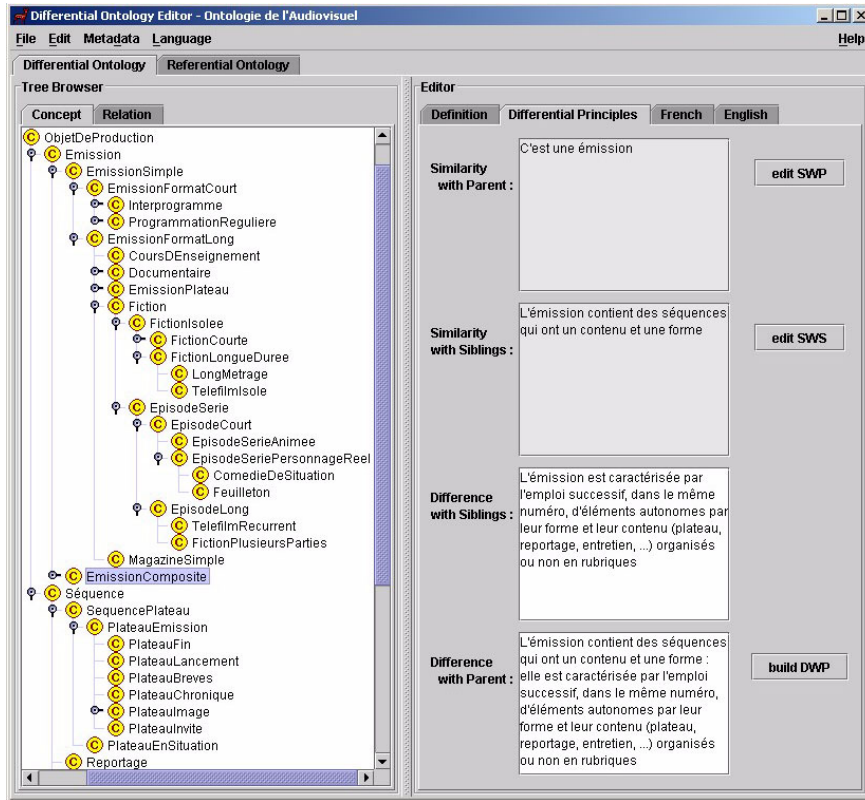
Differential Ontology Editor - Ontologie de l'Audiovisuel

File Edit Metadata Language Help

Differential Ontology | Referential Ontology

Tree Browser

Concept | Relation

C ObjetDeProduction
C Emission
C EmissionSimple
C EmissionFormatCourt
C Interprogramme
C ProgrammationReguliere
C EmissionFormatLong
C CoursDEnseignement
C Documentaire
C EmissionPlateau
C Fiction
C FictionIsolee
C FictionCourte
C FictionLongueDuree
C LongMetrage
C TelefilmIsole
C EpisodeSerie
C EpisodeCourt
C EpisodeSerieAnimee
C EpisodeSeriePersonnageReel
C ComedieDeSituation
C Feuilleton
C EpisodeLong
C TelefilmRecurrent
C FictionPlusieursParties
C MagazineSimple
C EmissionComposite
C Séquence
C SequencePlateau
C PlateauEmission
C PlateauFin
C PlateauLancement
C PlateauBreves
C PlateauChronique
C PlateauImage
C PlateauInvite
C PlateauEnSituation
C Reportage

Editor

Definition | Differential Principles | French | English

Similarity with Parent :
C'est une émission
edit SWP

Similarity with Siblings :
L'émission contient des séquences qui ont un contenu et une forme
edit SWS

Difference with Siblings :
L'émission est caractérisée par l'emploi successif, dans le même numéro, d'éléments autonomes par leur forme et leur contenu (plateau, reportage, entretien, ...) organisés ou non en rubriques

Difference with Parent :
L'émission contient des séquences qui ont un contenu et une forme : elle est caractérisée par l'emploi successif, dans le même numéro, d'éléments autonomes par leur forme et leur contenu (plateau, reportage, entretien, ...) organisés ou non en rubriques
build DWP